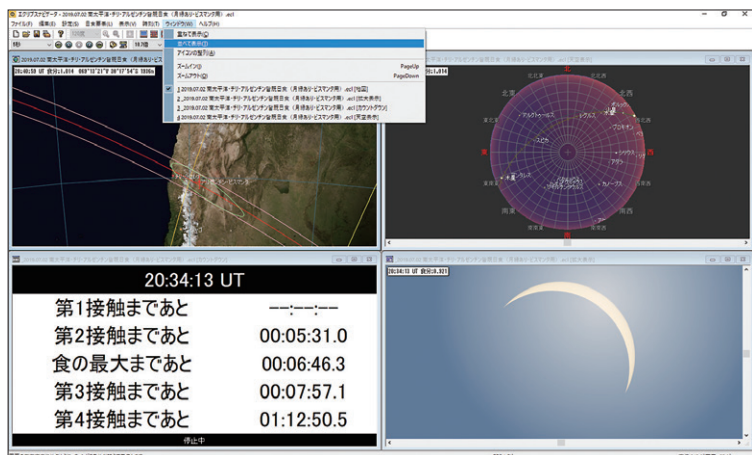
エクリプスナビゲーター - 2019.07.02 南太平洋・チリ・アルゼンチン皆既日食（月縁あり・ビスマンチ用）.ecl

ファイル(F) 編集(E) 設定(S) 表示(V) 時刻(T) ウィンドウ(W) ヘルプ(H)

重ねて表示(C)
並べて表示(T)
アイコンの整列(I)
ズームイン(I) PageUp
ズームアウト(O) PageDown
1 2019.07.02 南太平洋・チリ・アルゼンチン皆既日食（月縁あり・ビスマンチ用）.ecl1[地図]
2 2019.07.02 南太平洋・チリ・アルゼンチン皆既日食（月縁あり・ビスマンチ用）.ecl1[拡大表示]
3 2019.07.02 南太平洋・チリ・アルゼンチン皆既日食（月縁あり・ビスマンチ用）.ecl1[カウントダウン]
4 2019.07.02 南太平洋・チリ・アルゼンチン皆既日食（月縁あり・ビスマンチ用）.ecl1[天空表示]

20:40:59 UT 食分:1.014

北 東 南 西 北東 北西 南東 南西

20:34:13 UT

| 第1接触まであと | --:--:-- |
|---|---|
| 第2接触まであと | 00:05:31.0 |
| 食の最大まであと | 00:06:46.3 |
| 第3接触まであと | 00:07:57.1 |
| 第4接触まであと | 01:12:50.5 |

停止中

20:34:13 UT 食分:0.921